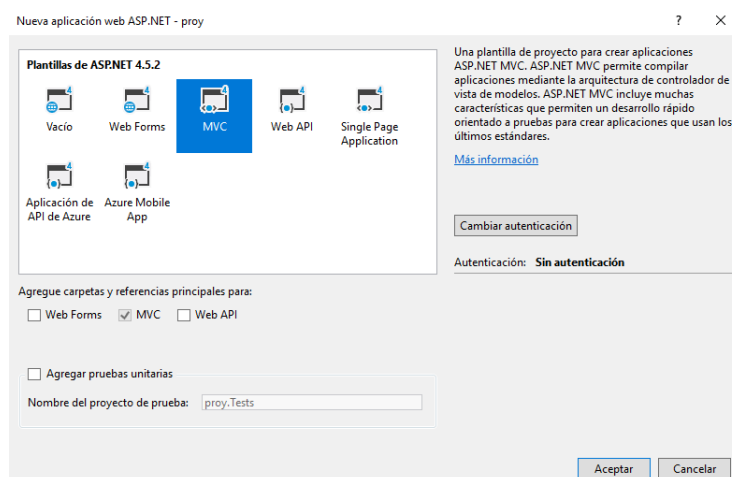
Nueva aplicación web ASP.NET - proy

? ×

Plantillas de ASP.NET 4.5.2

Vacío

Web Forms

MVC

Web API

Single Page Application

Aplicación de API de Azure

Azure Mobile App

Una plantilla de proyecto para crear aplicaciones ASP.NET MVC. ASP.NET MVC permite compilar aplicaciones mediante la arquitectura de controlador de vista de modelos. ASP.NET MVC incluye muchas características que permiten un desarrollo rápido orientado a pruebas para crear aplicaciones que usan los últimos estándares.

Más información

Cambiar autenticación

Autenticación: Sin autenticación

Agregue carpetas y referencias principales para:

Web Forms

MVC

Web API

Agregar pruebas unitarias

Nombre del proyecto de prueba: proy.Tests

Aceptar

Cancelar